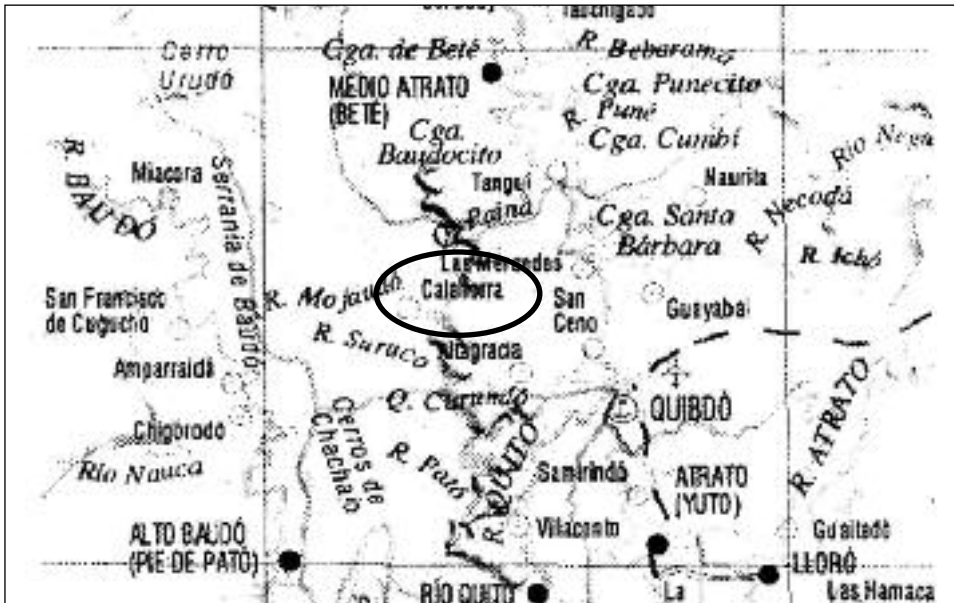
Tanchigado

Cerro Urudó

Cga. de Beté

R. Bebaramá

MEDIO ATRATO (BETÉ)

Cga. Punecito

R. Puné

Cga. Cumbí

Cga. Baudocito

R. BAUDÓ

Miacora

Serranía de Baudó

Tanguí

Naurita

Río Nega

R. Necodá

Cga. Santa Bárbara

R. Ichó

Las Mercedes

Calahorra

San Francisco de Cugucho

R. Mojaudó

San Ceno

Guayabal

R. Suruco

Negracia

Amparraidá

Q. Curundó

QUIBDÓ

Cerros de Chachajó

R. ATRATO

Chigorodó

Río Nauca

R. Pató

R. QUITO

Samurindó

ATRATO (YUTO)

ALTO BAUDÓ (PIE DE PATÓ)

Villaconto

Guaitadó

LLORÓ

RÍO QUITO

La

Las Hamaca